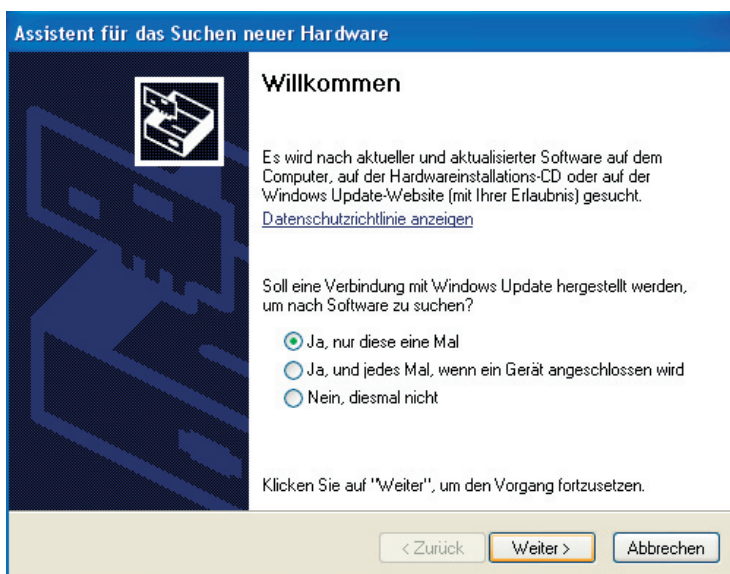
Assistent für das Suchen neuer Hardware

Willkommen

Es wird nach aktueller und aktualisierter Software auf dem Computer, auf der Hardwareinstallations-CD oder auf der Windows Update-Website (mit Ihrer Erlaubnis) gesucht.

Datenschutzrichtlinie anzeigen

Soll eine Verbindung mit Windows Update hergestellt werden, um nach Software zu suchen?

Ja, nur diese eine Mal

Ja, und jedes Mal, wenn ein Gerät angeschlossen wird

Nein, diesmal nicht

Klicken Sie auf "Weiter", um den Vorgang fortzusetzen.

< Zurück

Weiter >

Abbrechen